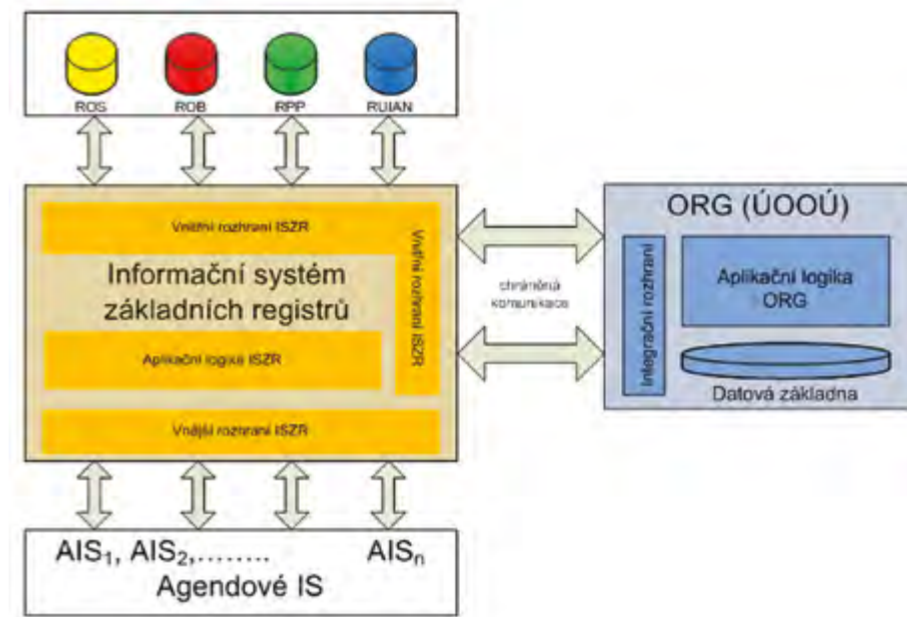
ROS ROB RPP RUIAN

Vnitřní rozhraní ISZR

Vnější rozhraní ISZR

Informační systém základních registrů

Aplikační logika ISZR

Vnější rozhraní ISZR

chráněná komunikace

ORG (ÚOOÚ)

Integrační rozhraní

Aplikační logika ORG

Datová základna

AIS$_1$, AIS$_2$,……… AIS$_n$
Agendové IS